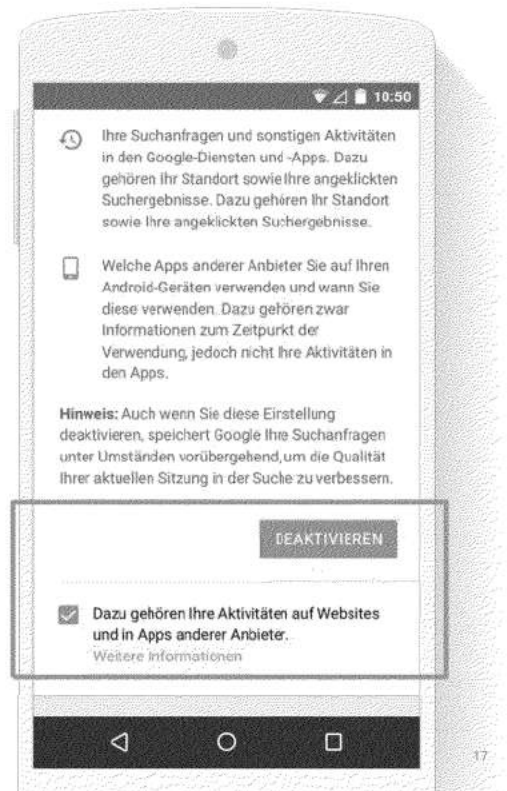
10:50

Ihre Suchanfragen und sonstigen Aktivitäten in den Google-Diensten und -Apps. Dazu gehören Ihr Standort sowie Ihre angeklickten Suchergebnisse. Dazu gehören Ihr Standort sowie Ihre angeklickten Suchergebnisse.

Welche Apps anderer Anbieter Sie auf Ihren Android-Geräten verwenden und wann Sie diese verwenden. Dazu gehören zwar Informationen zum Zeitpunkt der Verwendung, jedoch nicht Ihre Aktivitäten in den Apps.

**Hinweis:** Auch wenn Sie diese Einstellung deaktivieren, speichert Google Ihre Suchanfragen unter Umständen vorübergehend, um die Qualität Ihrer aktuellen Sitzung in der Suche zu verbessern.

DEAKTIVIEREN

Dazu gehören Ihre Aktivitäten auf Websites und in Apps anderer Anbieter.
Weitere Informationen

17